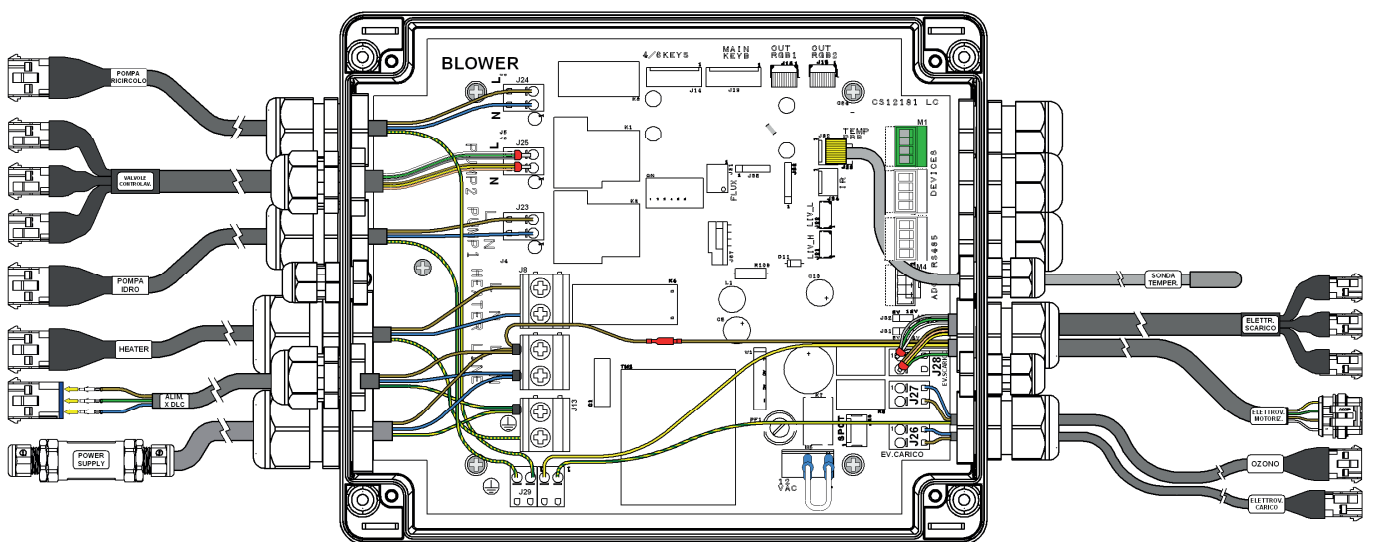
BLOWER

4/6KEYS
MAIN KEYB
OUT RGB1
OUT RGB2
CS12181 LC

POMPA RICIRCOLO
VALVOLE CONTROLAV.
POMPA IDRO
HEATER
ALIM. X DLC
POWER SUPPLY

J24
N L
J25
J23
PUMP 2
PUMP 1
J8
HEATER
J13
J29

K1
K2
K3
J14
J19
FLUX
TEMP
M1
DEVICES
RS485
LIV_H
LIV_L
IR
L1
C10
D11

SONDA TEMPER.
ELETTR. SCARICO
ELETTROV. MOTORIZ.
OZONO
ELETTROV. CARICO

J28
EV.SCAR
J27
J26
EV.CARICO
12 VAC